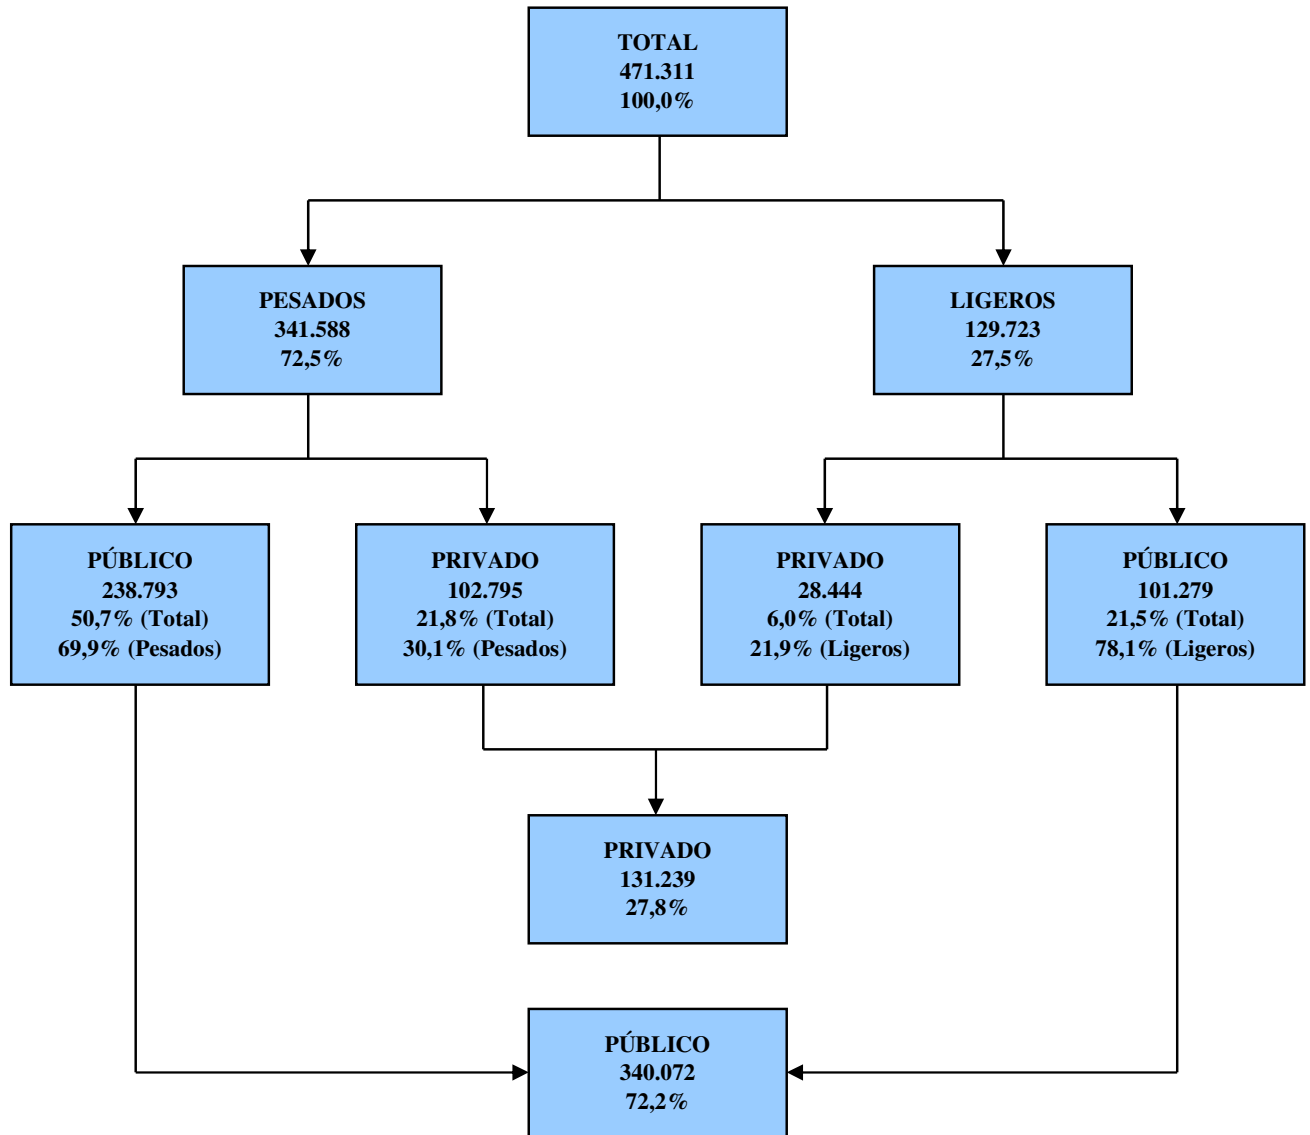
TOTAL
471.311
100,0%

PESADOS
341.588
72,5%

LIGEROS
129.723
27,5%

PÚBLICO
238.793
50,7% (Total)
69,9% (Pesados)

PRIVADO
102.795
21,8% (Total)
30,1% (Pesados)

PRIVADO
28.444
6,0% (Total)
21,9% (Ligeros)

PÚBLICO
101.279
21,5% (Total)
78,1% (Ligeros)

PRIVADO
131.239
27,8%

PÚBLICO
340.072
72,2%